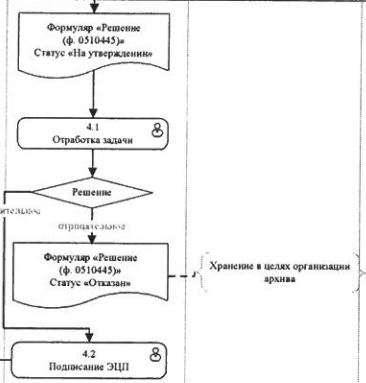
Формуляр «Решение (ф. 0510445)» Статус «На утверждении»

4.1
Отработка задачи

Решение

ительное

отрицательное

Формуляр «Решение (ф. 0510445)» Статус «Отказан»

Хранение в целях организации архива

4.2
Подписание ЭЦП